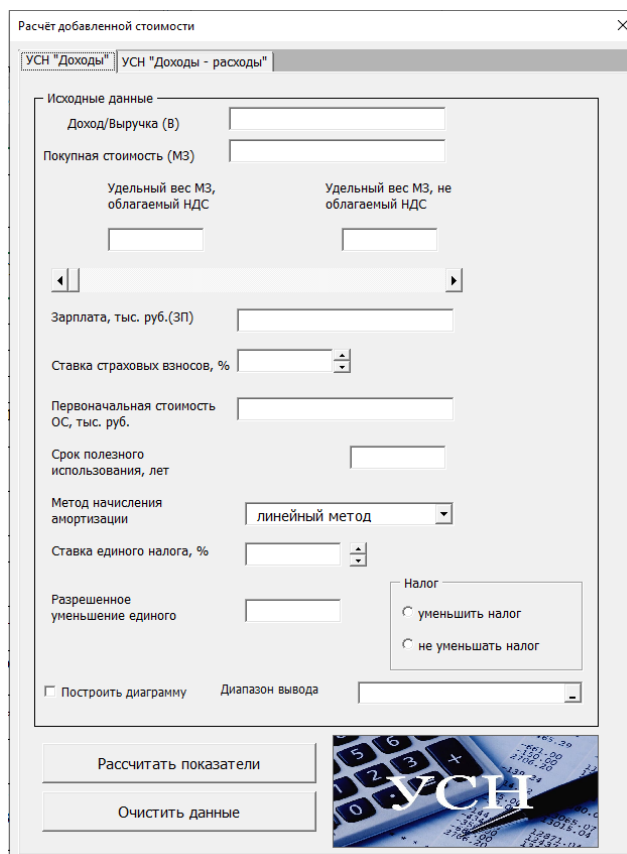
Расчёт добавленной стоимости
×
УСН "Доходы"
УСН "Доходы - расходы"

Исходные данные
Доход/Выручка (В)
Покупная стоимость (МЗ)
Удельный вес МЗ, облагаемый НДС
Удельный вес МЗ, не облагаемый НДС

Зарплата, тыс. руб.(ЗП)
Ставка страховых взносов, %
Первоначальная стоимость ОС, тыс. руб.
Срок полезного использования, лет
Метод начисления амортизации
линейный метод
Ставка единого налога, %
Разрешенное уменьшение единого
Налог
уменьшить налог
не уменьшать налог
Построить диаграмму
Диапазон вывода

Рассчитать показатели
Очистить данные
УСН